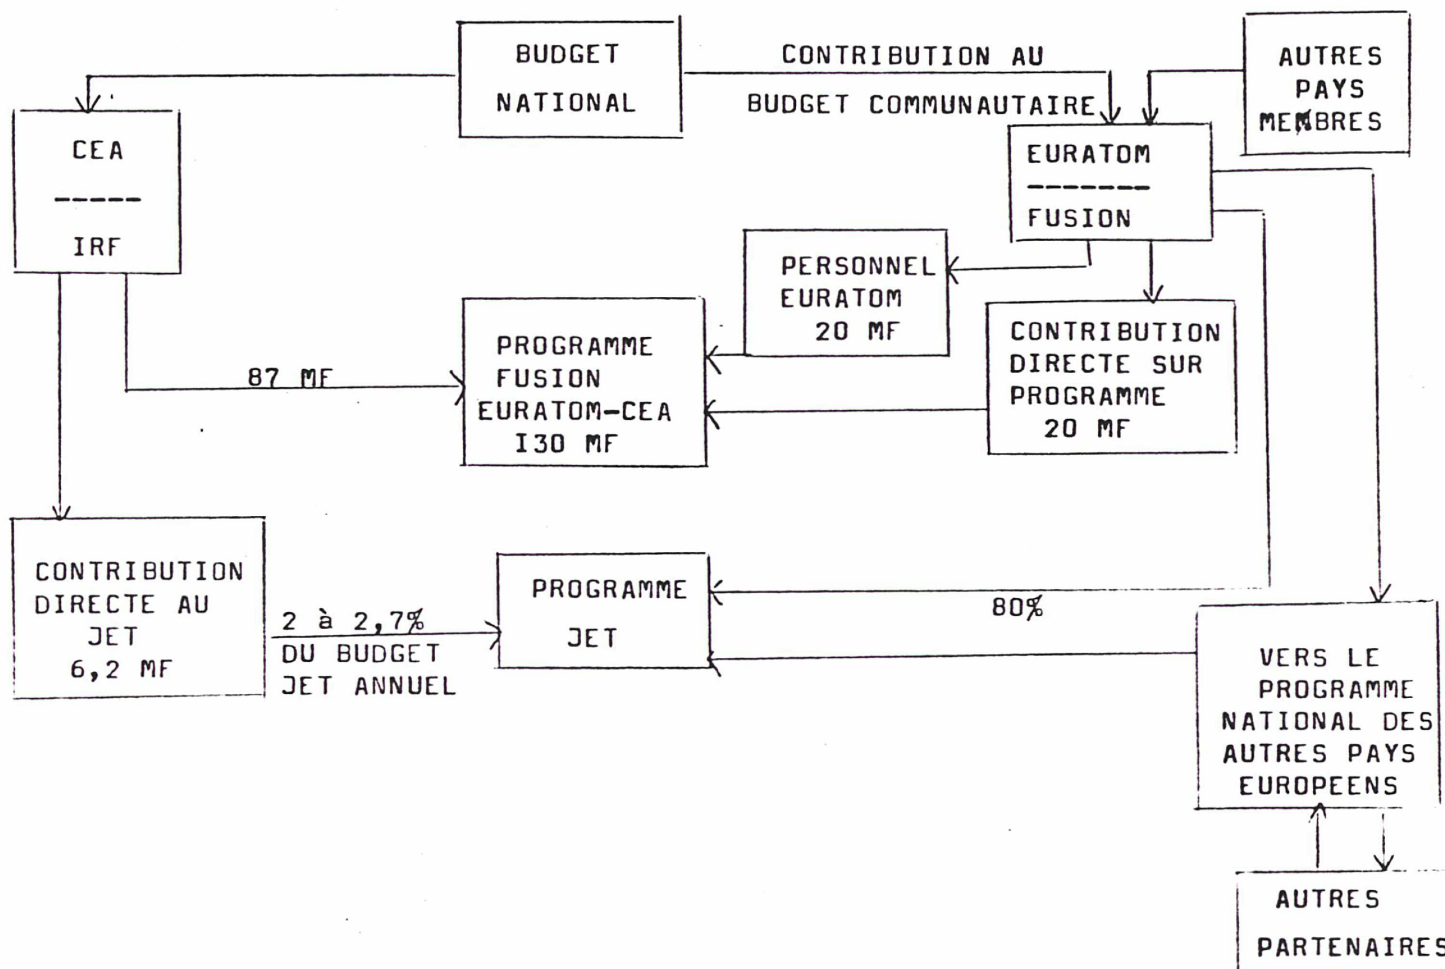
BUDGET NATIONAL

CONTRIBUTION AU BUDGET COMMUNAUTAIRE

AUTRES PAYS MEMBRES

CEA
-----
IRF

EURATOM
-------
FUSION

PERSONNEL EURATOM 20 MF

CONTRIBUTION DIRECTE SUR PROGRAMME 20 MF

87 MF

PROGRAMME FUSION EURATOM-CEA I30 MF

CONTRIBUTION DIRECTE AU JET 6,2 MF

2 à 2,7% DU BUDGET JET ANNUEL

PROGRAMME JET

80%

VERS LE PROGRAMME NATIONAL DES AUTRES PAYS EUROPEENS

AUTRES PARTENAIRES